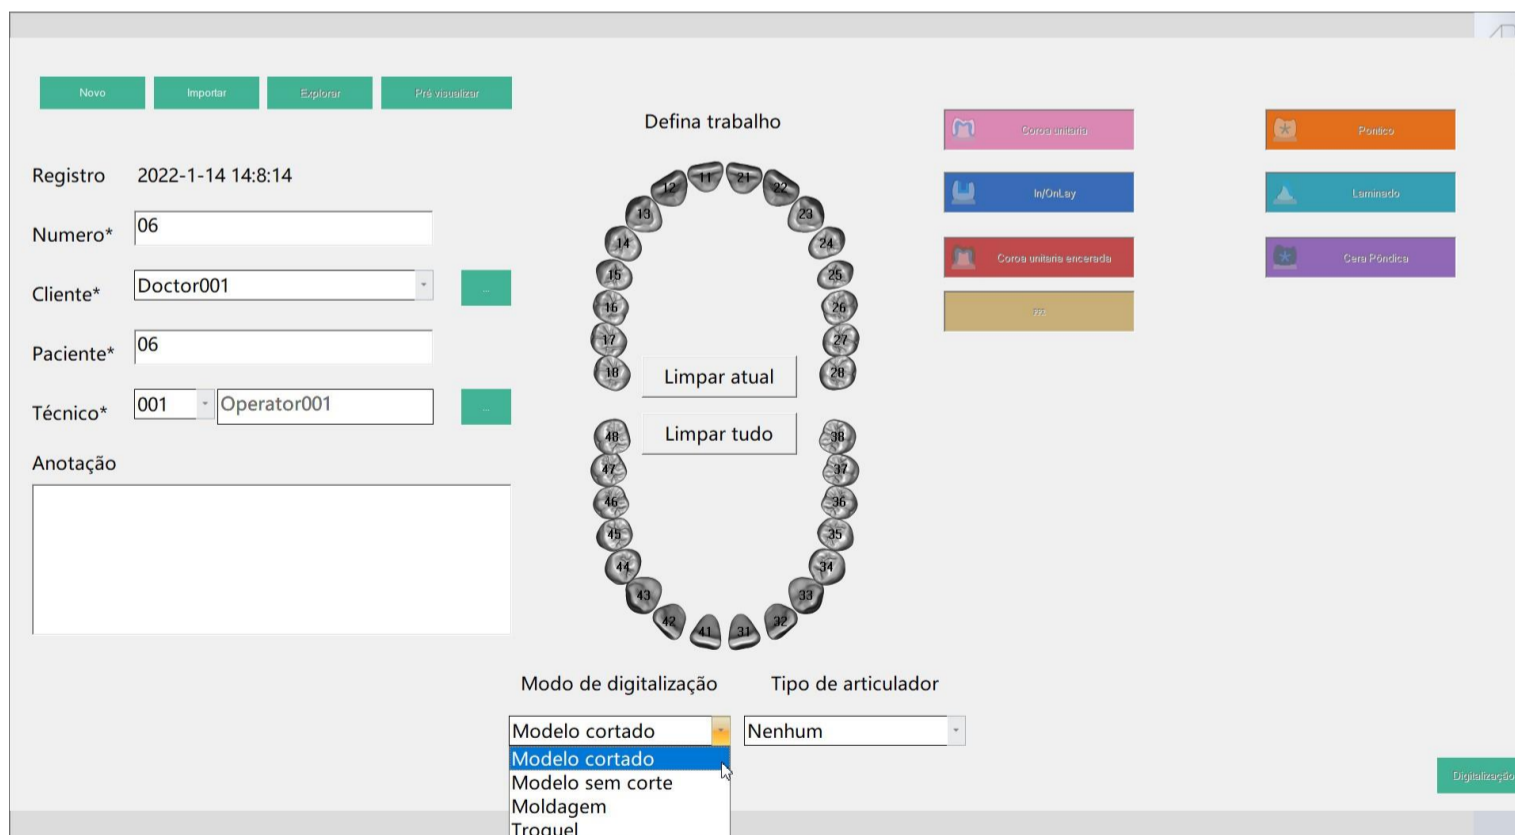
Novo Importar Explorar Pré visualizar

Defina trabalho

Coroa unitaria

Pontico

In/OnLay

Laminado

Coroa unitaria encerada

Cera Pôndica

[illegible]

Registro 2022-1-14 14:8:14

Numero* 06

Cliente* Doctor001

Paciente* 06

Técnico* 001 Operator001

Anotação

12 11 21 22 13 23 14 24 15 25 16 26 17 27 18 28

Limpar atual

Limpar tudo

48 38 47 37 46 36 45 35 44 34 43 33 42 41 31 32

Modo de digitalização

Tipo de articulador

Modelo cortado

Nenhum

Modelo cortado
Modelo sem corte
Moldagem
Troquel

Digitalização